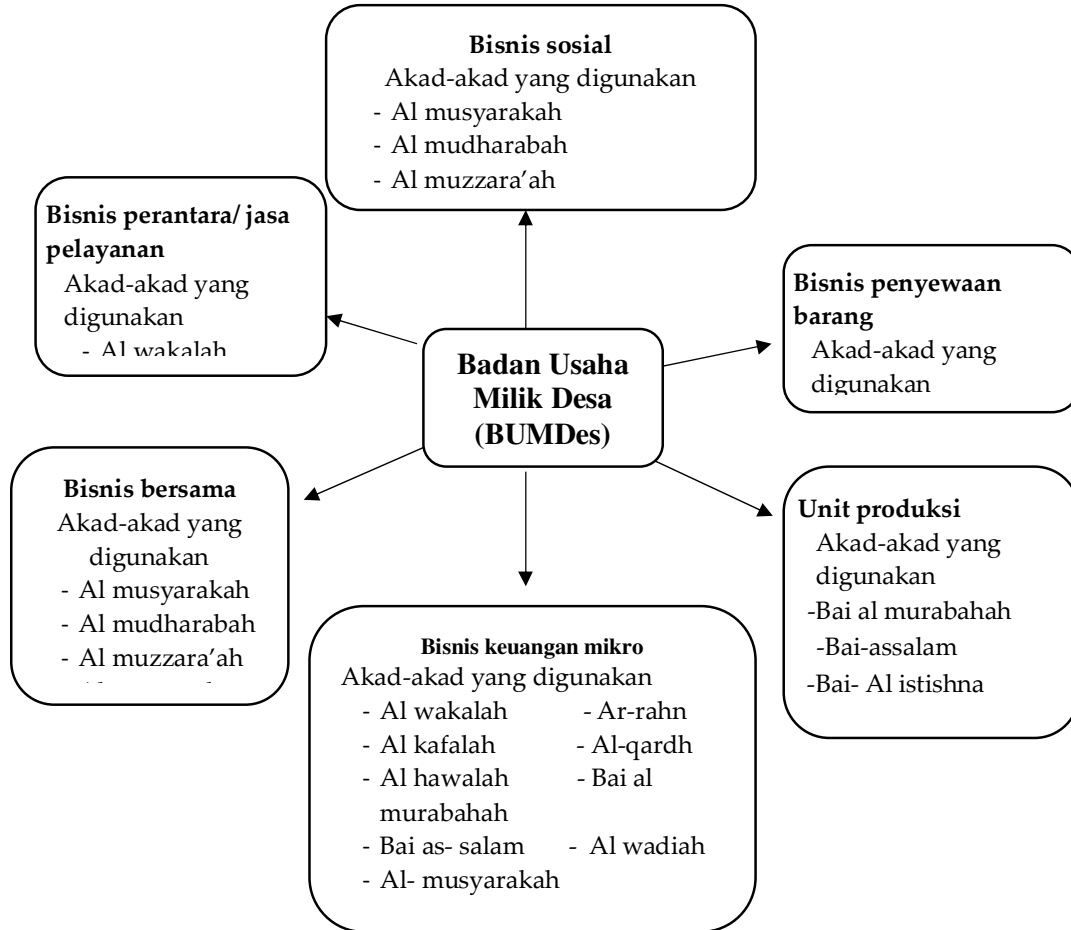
Bisnis sosial
Akad-akad yang digunakan
- Al musyarakah
- Al mudharabah
- Al muzzara'ah

Bisnis perantara/ jasa pelayanan
Akad-akad yang digunakan
- Al wakalah

Badan Usaha Milik Desa (BUMDes)

Bisnis penyewaan barang
Akad-akad yang digunakan

Bisnis bersama
Akad-akad yang digunakan
- Al musyarakah
- Al mudharabah
- Al muzzara'ah
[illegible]

Unit produksi
Akad-akad yang digunakan
-Bai al murabahah
-Bai-assalam
-Bai- Al istishna

Bisnis keuangan mikro
Akad-akad yang digunakan
- Al wakalah - Ar-rahn
- Al kafalah - Al-qardh
- Al hawalah - Bai al murabahah
- Bai as- salam - Al wadiah
- Al- musyarakah